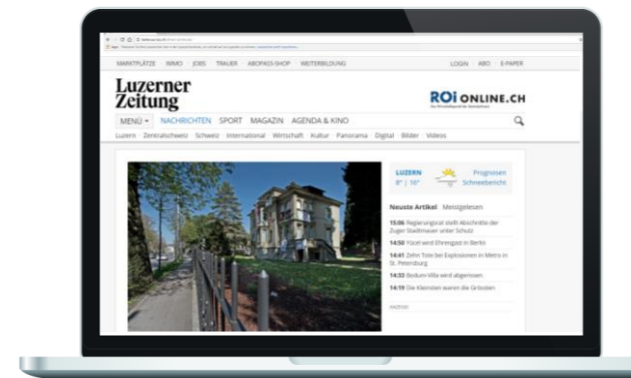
MARKTPLÄTZE IMMO JOBS TRAUER ABOPASS-SHOP WEITERBILDUNG LOGIN ABO E-PAPER

Luzerner Zeitung

ROI ONLINE.CH

MENU NACHRICHTEN SPORT MAGAZIN AGENDA & KINO

Luzern Zentralschweiz Schweiz International Wirtschaft Kultur Panorama Digital Bilder Videos

LUZERN 8° | 10° Prognosen Schneebericht

Neuste Artikel Meistgelesen

15:06 Regierungsrat stellt Abschnitte der Zuger Stadtmauer unter Schutz

14:50 Yücel wird Ehrengast in Berlin

14:41 Zehn Tote bei Explosionen in Metro in St. Petersburg

14:33 Bodum-Villa wird abgerissen

14:19 Die Kleinsten waren die Grössten